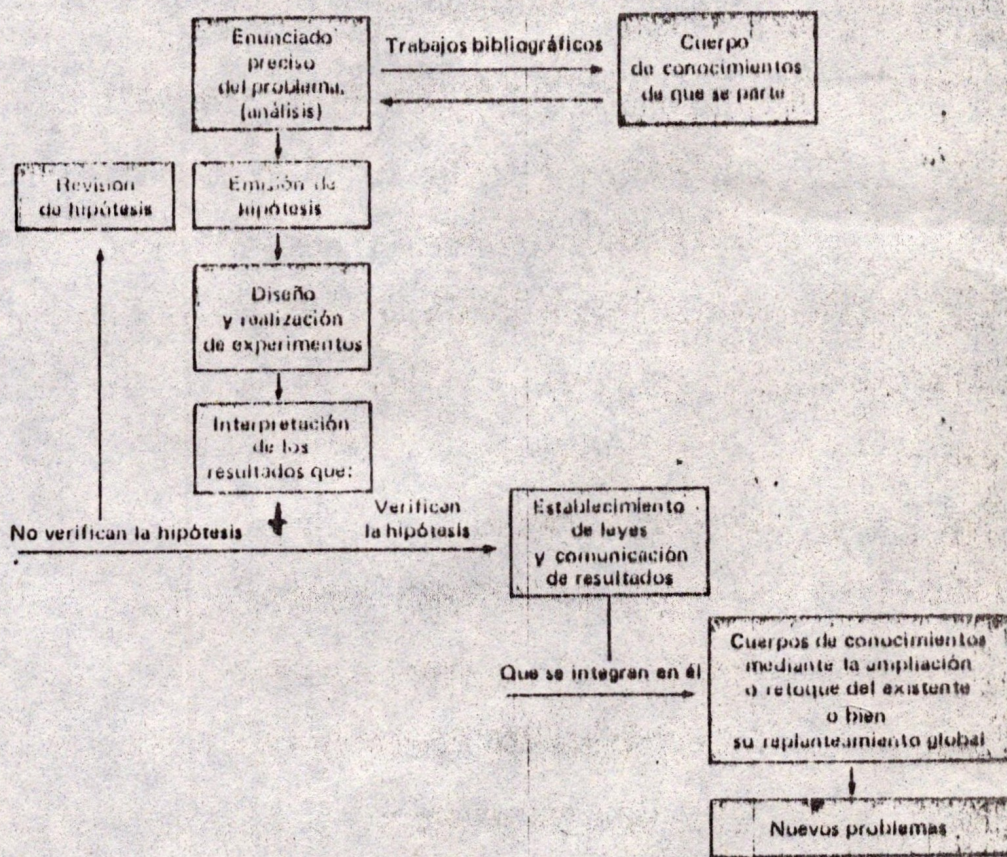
Enunciado preciso del problema. (análisis)

Trabajos bibliográficos

Cuerpo de conocimientos de que se parte

Revisión de hipótesis

Emisión de hipótesis

Diseño y realización de experimentos

Interpretación de los resultados que:

No verifican la hipótesis

Verifican la hipótesis

Establecimiento de leyes y comunicación de resultados

Que se integran en él

Cuerpos de conocimientos mediante la ampliación o retoque del existente o bien su replanteamiento global

Nuevos problemas